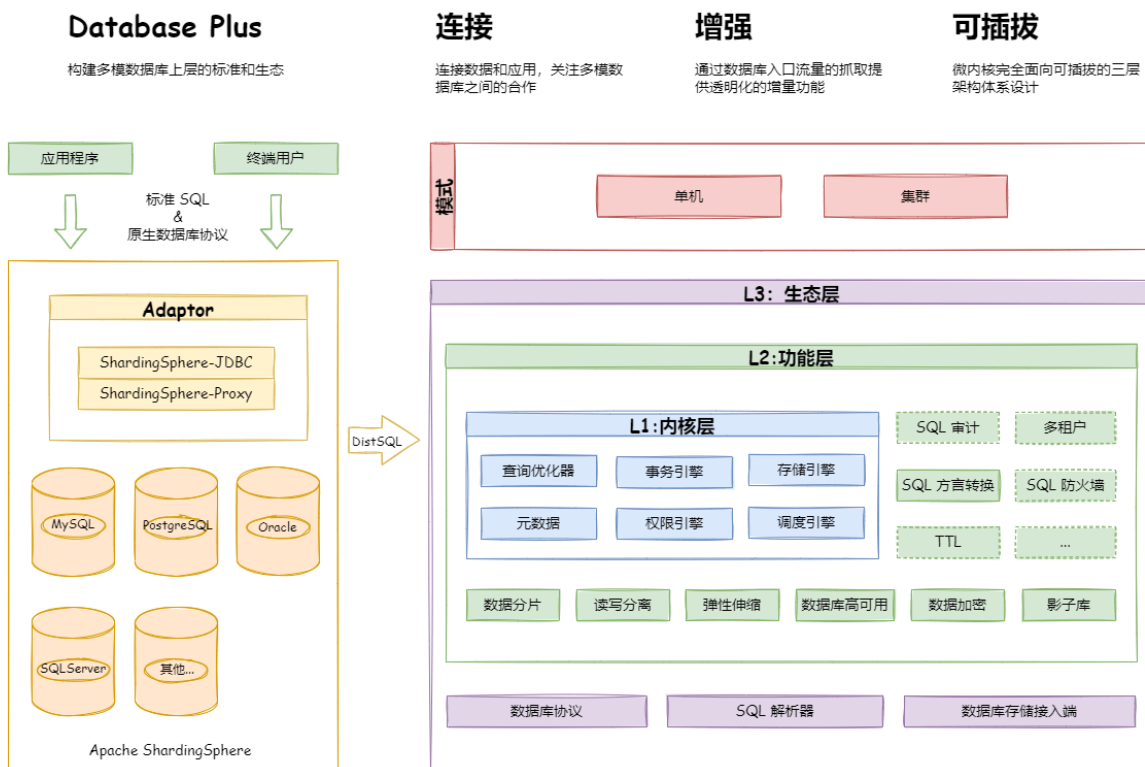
Database Plus

构建多模数据库上层的标准和生态

连接

连接数据和应用，关注多模数据库之间的合作

增强

通过数据库入口流量的抓取提供透明化的增量功能

可插拔

微内核完全面向可插拔的三层架构体系设计

应用程序

终端用户

标准 SQL
&
原生数据库协议

Adaptor

ShardingSphere-JDBC

ShardingSphere-Proxy

MySQL

PostgreSQL

Oracle

SQLServer

其他...

Apache ShardingSphere

DistSQL

模式

单机

集群

L3：生态层

L2:功能层

L1:内核层

查询优化器

事务引擎

存储引擎

元数据

权限引擎

调度引擎

SQL 审计

多租户

SQL 方言转换

SQL 防火墙

TTL

...

数据分片

读写分离

弹性伸缩

数据库高可用

数据加密

影子库

数据库协议

SQL 解析器

数据库存储接入端